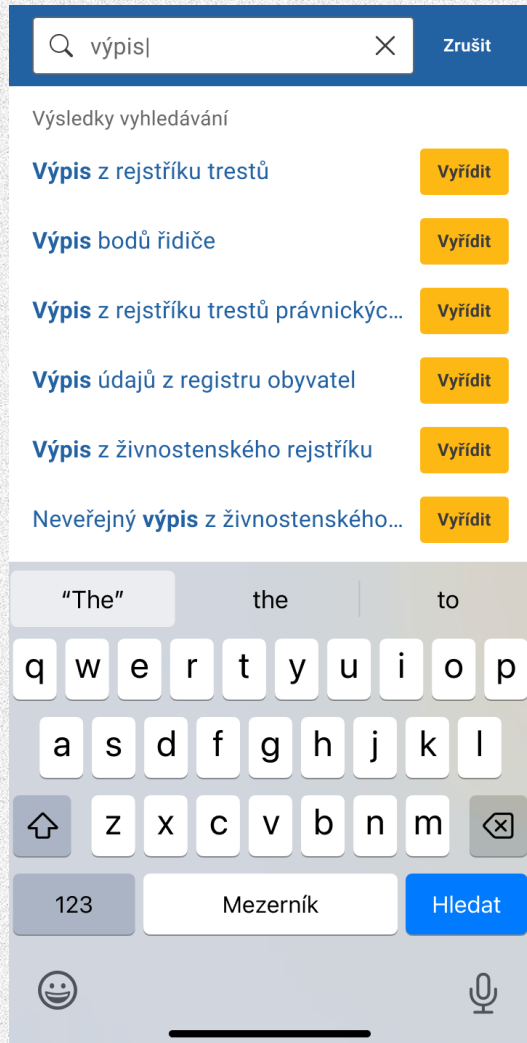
výpis|

Zrušit

Výsledky vyhledávání

Výpis z rejstříku trestů Vyřídit

Výpis bodů řidiče Vyřídit

Výpis z rejstříku trestů právnickýc... Vyřídit

Výpis údajů z registru obyvatel Vyřídit

Výpis z živnostenského rejstříku Vyřídit

Neveřejný výpis z živnostenského... Vyřídit

"The" the to

q w e r t y u i o p

a s d f g h j k l

z x c v b n m

123 Mezerník Hledat